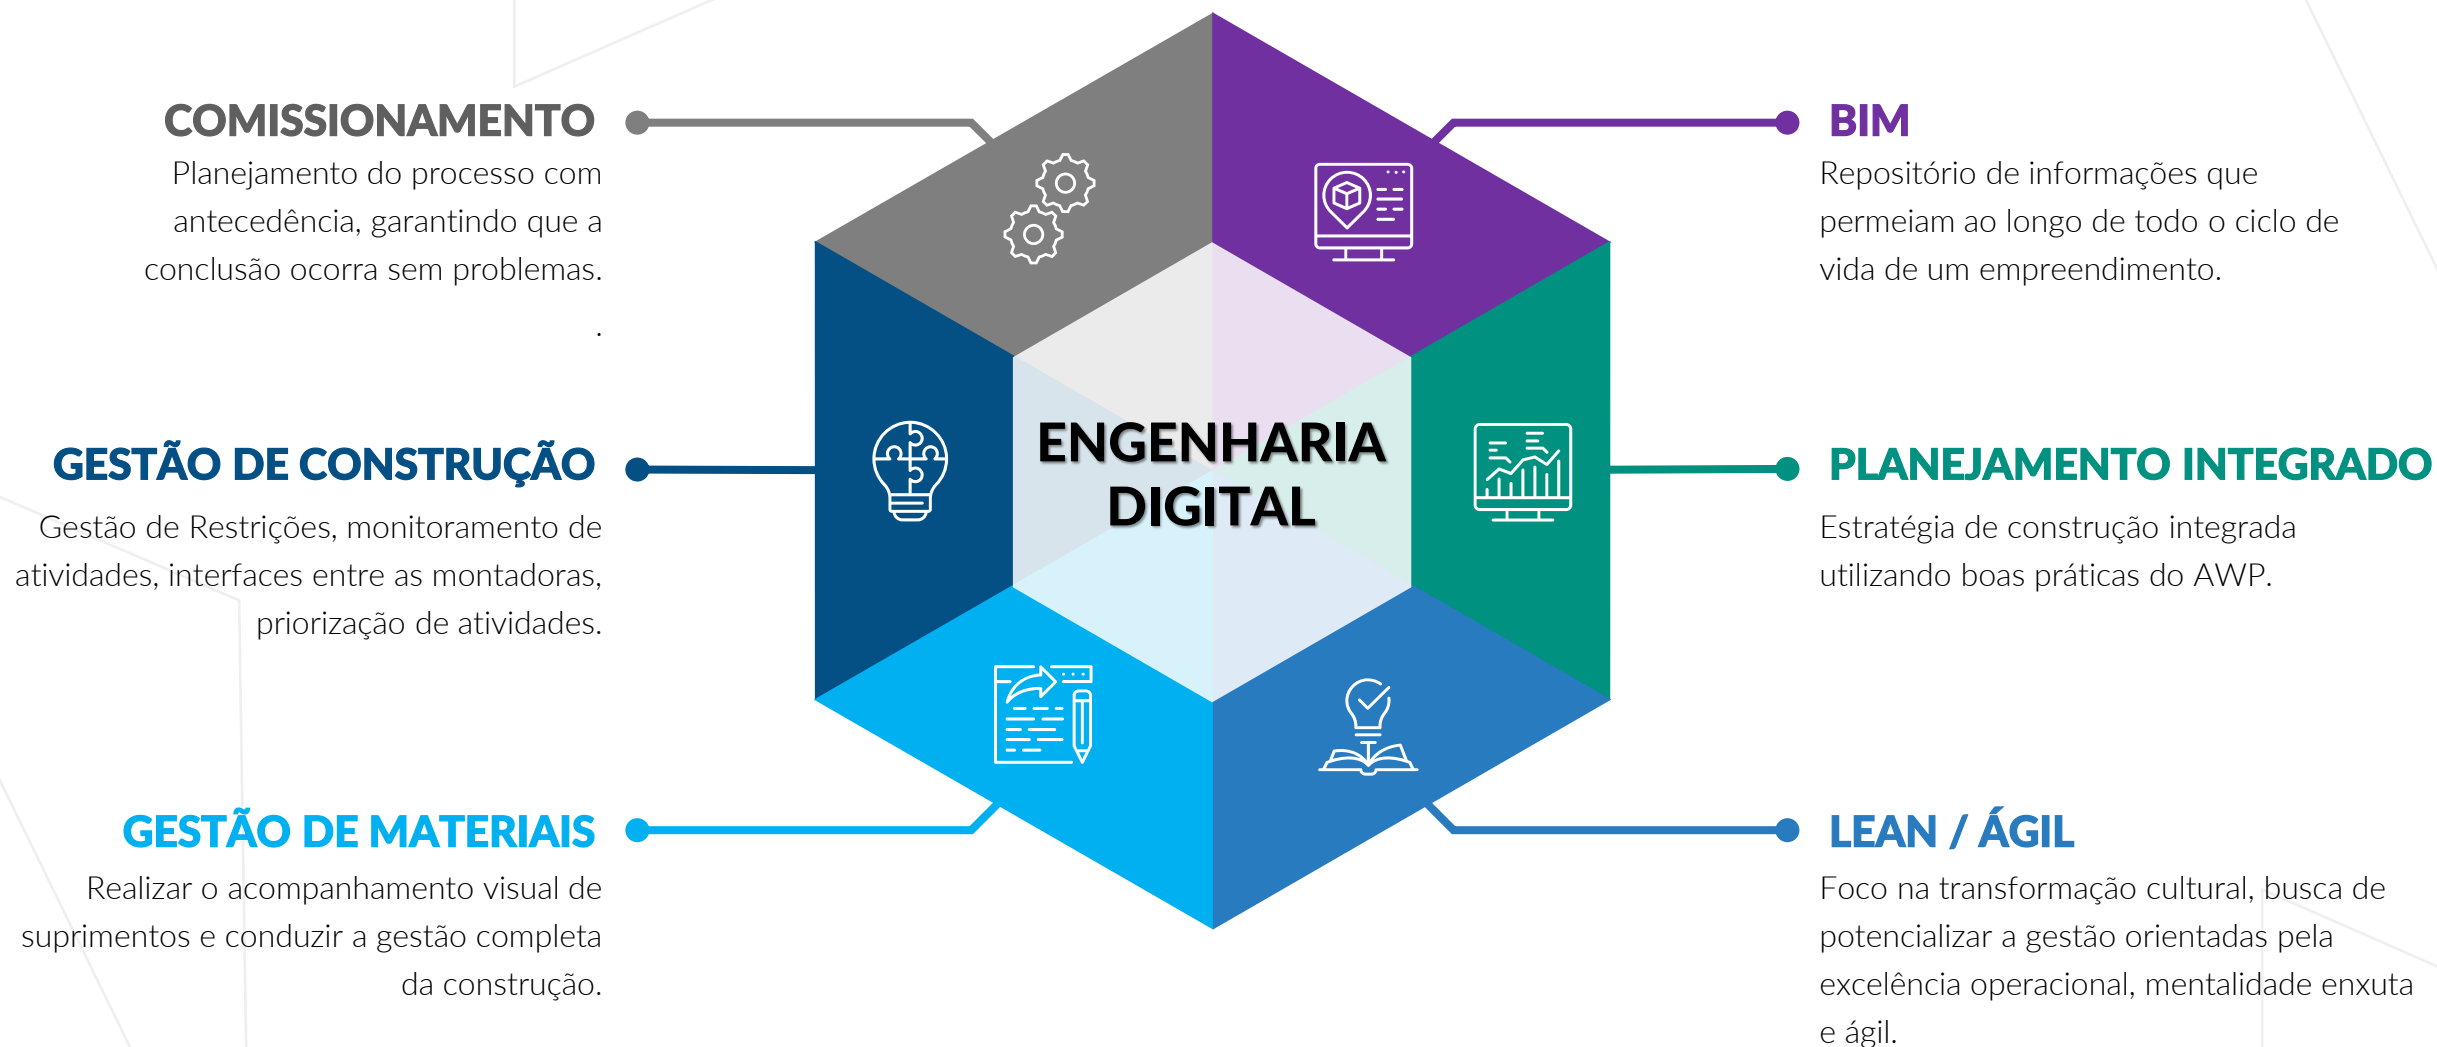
ENGENHARIA DIGITAL

COMISSIONAMENTO
Planejamento do processo com antecedência, garantindo que a conclusão ocorra sem problemas.
.

BIM
Repositório de informações que permeiam ao longo de todo o ciclo de vida de um empreendimento.

GESTÃO DE CONSTRUÇÃO
Gestão de Restrições, monitoramento de atividades, interfaces entre as montadoras, priorização de atividades.

PLANEJAMENTO INTEGRADO
Estratégia de construção integrada utilizando boas práticas do AWP.

GESTÃO DE MATERIAIS
Realizar o acompanhamento visual de suprimentos e conduzir a gestão completa da construção.

LEAN / ÁGIL
Foco na transformação cultural, busca de potencializar a gestão orientadas pela excelência operacional, mentalidade enxuta e ágil.